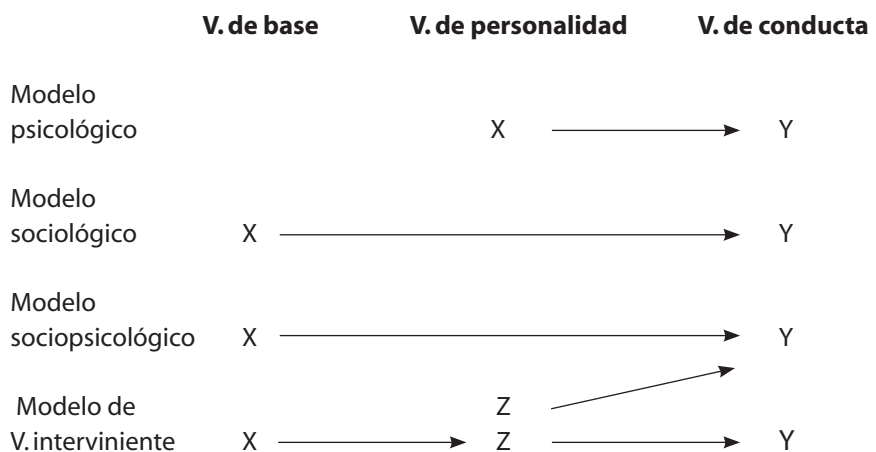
| | V. de base | V. de personalidad | V. de conducta |
|---|---|---|---|
| Modelo psicológico | | X | Y |
| Modelo sociológico | X | | Y |
| Modelo sociopsicológico | X | Z | Y |
| Modelo de V. interviniente | X | Z | Y |